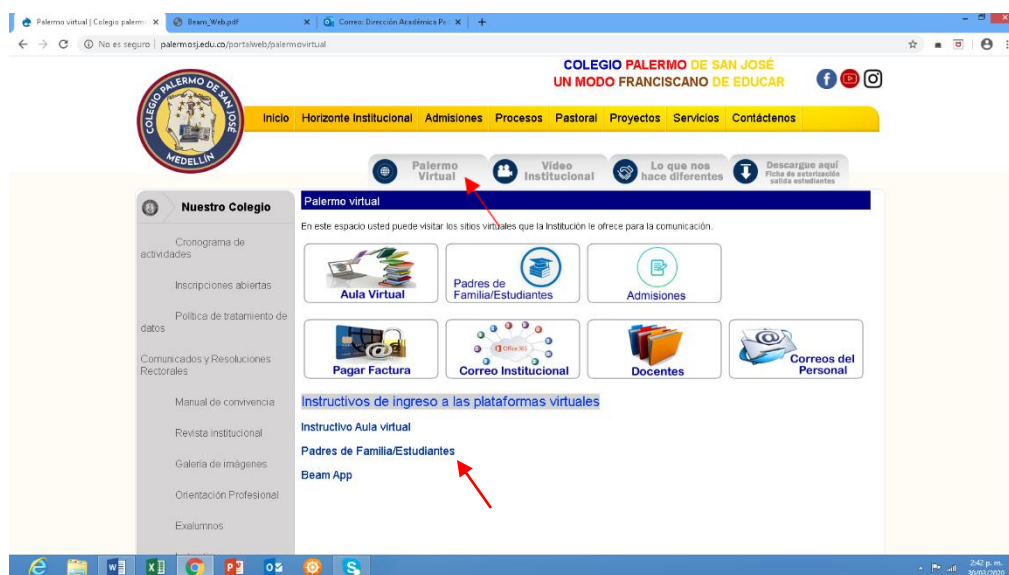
Palermo virtual | Colegio palerm ×
Beam_Web.pdf ×
Correo: Dirección Académica Pa ×
+

No es seguro | palermosj.edu.co/portalweb/palermovirtual

COLEGIO PALERMO DE SAN JOSÉ
UN MODO FRANCISCANO DE EDUCAR

COLEGIO PALERMO DE SAN JOSÉ MEDELLÍN

Inicio | Horizonte Institucional | Admisiones | Procesos | Pastoral | Proyectos | Servicios | Contáctenos

Palermo Virtual
Video Institucional
Lo que nos hace diferentes
Descargue aquí Ficha de autorización salida estudiantes

Nuestro Colegio

Cronograma de actividades
Inscripciones abiertas
Política de tratamiento de datos
Comunicados y Resoluciones Rectorales
Manual de convivencia
Revista institucional
Galería de imágenes
Orientación Profesional
Exalumnos

Palermo virtual

En este espacio usted puede visitar los sitios virtuales que la Institución le ofrece para la comunicación.

Aula Virtual
Padres de Familia/Estudiantes
Admisiones
Pagar Factura
Office 365
Correo Institucional
Docentes
Correos del Personal

Instructivos de ingreso a las plataformas virtuales

Instructivo Aula virtual
Padres de Familia/Estudiantes
Beam App

2:42 p. m.
30/03/2020